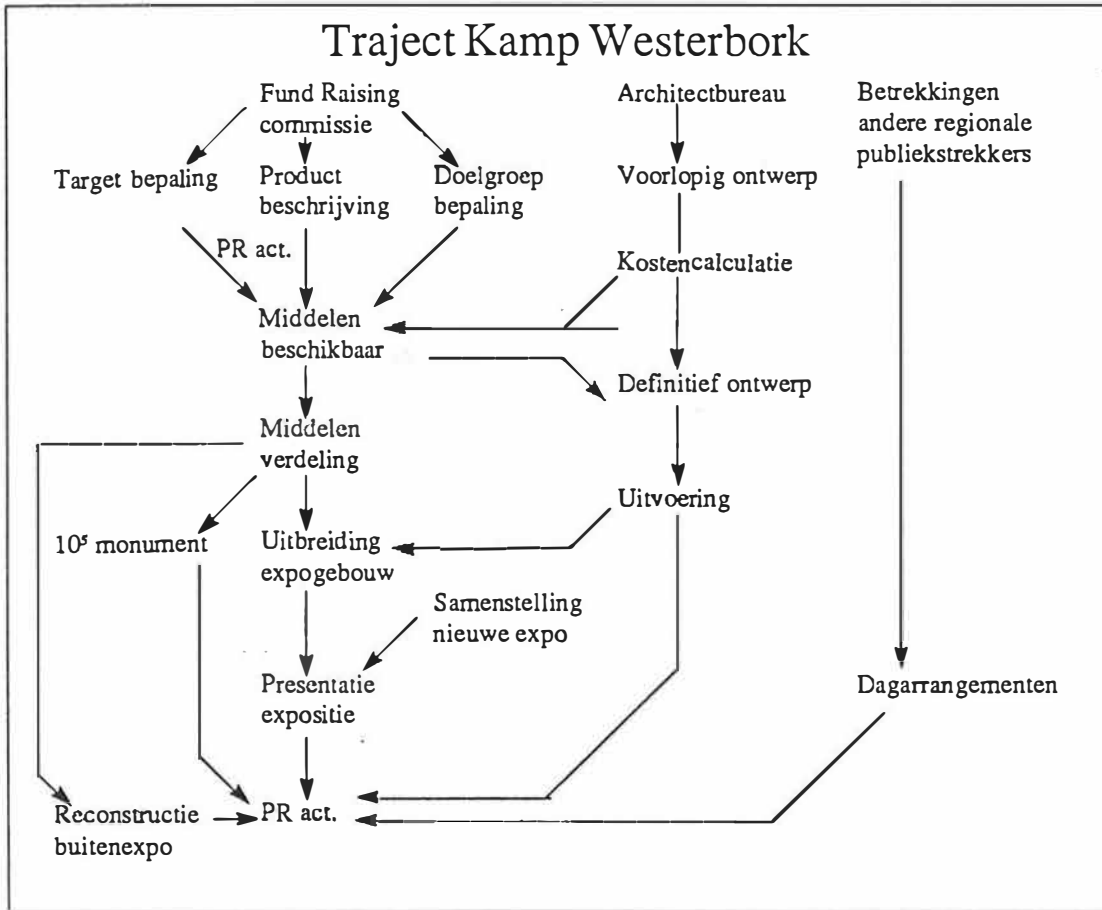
Traject Kamp Westerbork

Fund Raising commissie

Architectbureau

Betrekkingen andere regionale publiekstrekkers

Target bepaling

Product beschrijving

Doelgroep bepaling

Voorlopig ontwerp

PR act.

Kostencalculatie

Middelen beschikbaar

Definitief ontwerp

Middelen verdeling

Uitvoering

$10^5$ monument

Uitbreiding expogebouw

Samenstelling nieuwe expo

Presentatie expositie

Dagarrangementen

Reconstructie buitenexpo

PR act.